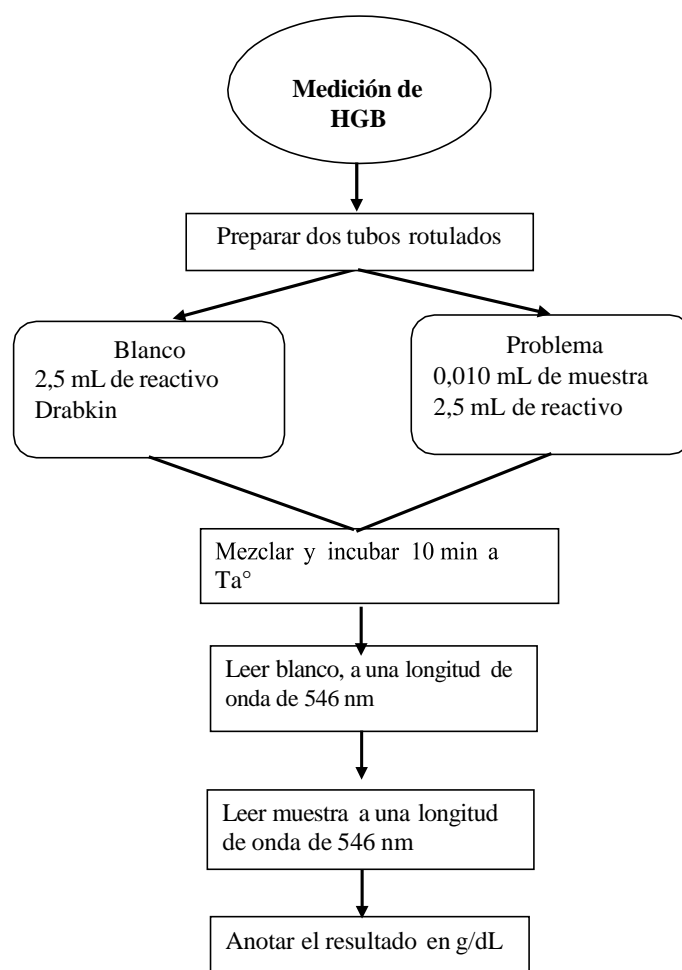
Medición de HGB

Preparar dos tubos rotulados

Blanco
2,5 mL de reactivo Drabkin

Problema
0,010 mL de muestra
2,5 mL de reactivo

Mezclar y incubar 10 min a Ta°

Leer blanco, a una longitud de onda de 546 nm

Leer muestra a una longitud de onda de 546 nm

Anotar el resultado en g/dL